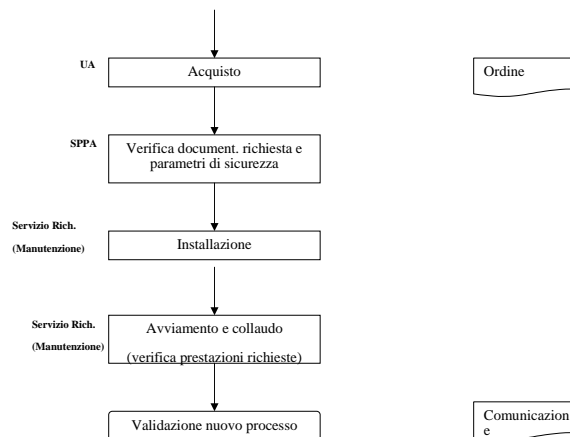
UA
Acquisto

Ordine

SPPA
Verifica document. richiesta e parametri di sicurezza

Servizio Rich.
(Manutenzione)
Installazione

Servizio Rich.
(Manutenzione)
Avviamento e collaudo
(verifica prestazioni richieste)

Validazione nuovo processo

Comunicazion
e